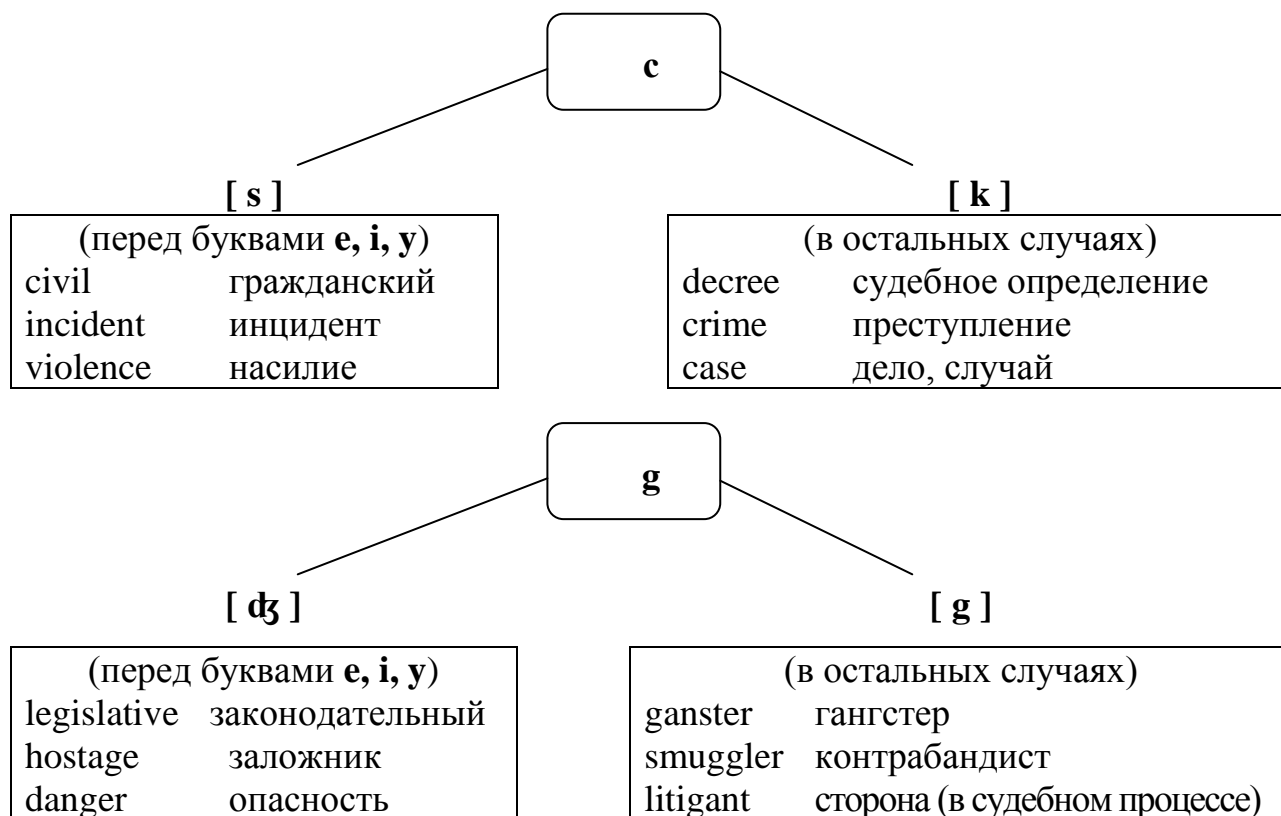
c

[ s ]

(перед буквами e, i, y)

| civil | гражданский |
|---|---|
| incident | инцидент |
| violence | насилие |

[ k ]

(в остальных случаях)

| decree | судебное определение |
|---|---|
| crime | преступление |
| case | дело, случай |

g

[ ʤ ]

(перед буквами e, i, y)

| legislative | законодательный |
|---|---|
| hostage | заложник |
| danger | опасность |

[ g ]

(в остальных случаях)

| ganster | гангстер |
|---|---|
| smuggler | контрабандист |
| litigant | сторона (в судебном процессе) |